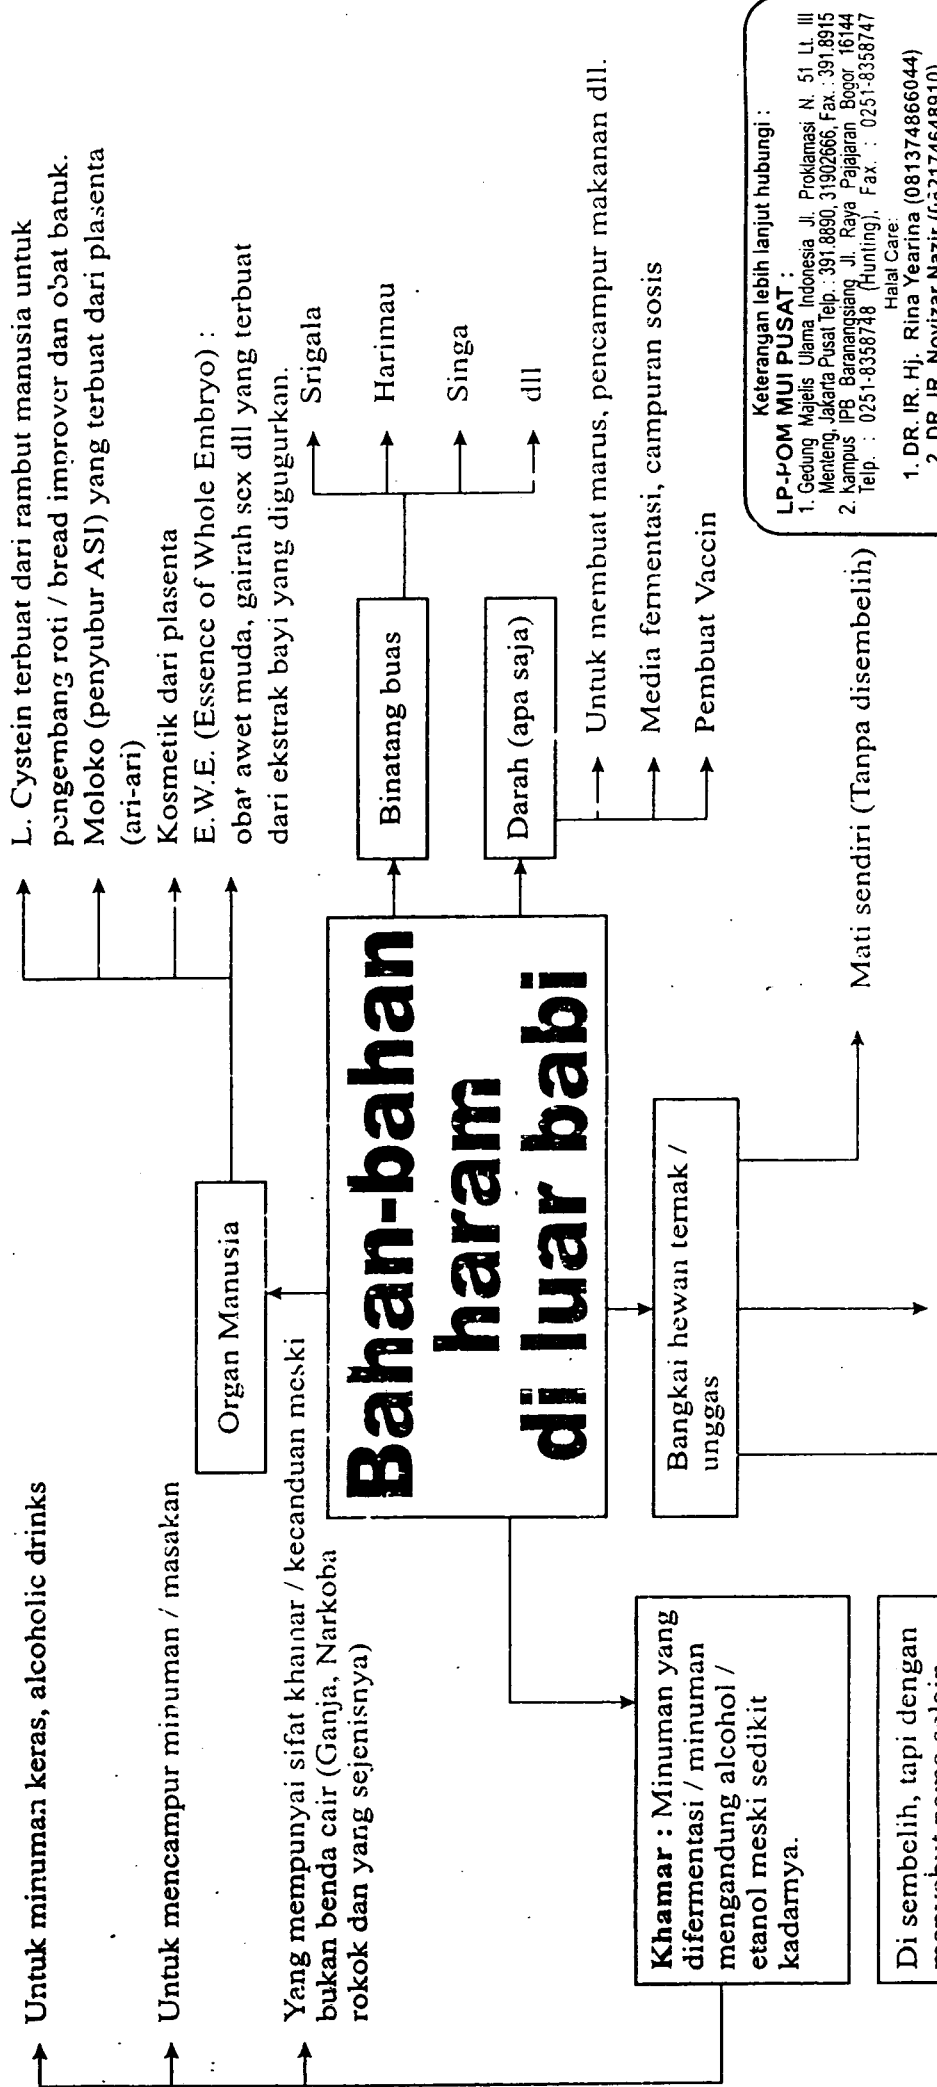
Bahan-bahan haram di luar babi

Organ Manusia

L. Cystein terbuat dari rambut manusia untuk pengembang roti / bread improver dan obat batuk.

Moloko (penyubur ASI) yang terbuat dari plasenta (ari-ari)

Kosmetik dari plasenta

E.W.E. (Essence of Whole Embryo) : obat awet muda, gairah sex dll yang terbuat dari ekstrak bayi yang digugurkan.

Binatang buas

Srigala

Harimau

Singa

dll

Darah (apa saja)

Untuk membuat marus, pencampur makanan dll.

Media fermentasi, campuran sosis

Pembuat Vaccin

Bangkai hewan ternak / unggas

Mati sendiri (Tanpa disembelih)

Khamar : Minuman yang difermentasi / minuman mengandung alcohol / etanol meski sedikit kadarnya.

Untuk minuman keras, alcoholic drinks

Untuk mencampur minuman / masakan

Yang mempunyai sifat khamar / kecanduan meski bukan benda cair (Ganja, Narkoba rokok dan yang sejenisnya)

Di sembelih, tapi dengan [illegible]

Keterangan lebih lanjut hubungi :
LP-POM MUI PUSAT :
1. Gedung Majelis Ulama Indonesia Jl. Proklamasi N. 51 Lt. III Menteng, Jakarta Pusat Telp. : 391.8890, 31902666, Fax. : 391.8915
2. Kampus IPB Baranangsiang Jl. Raya Pajajaran Bogor 16144 Telp. : 0251-8358748 (Hunting), Fax. : 0251-8358747
Halal Care:
1. DR. IR. Hj. Rina Yearina (081374866044)
2. DR. IR. Novizar Nazir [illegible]